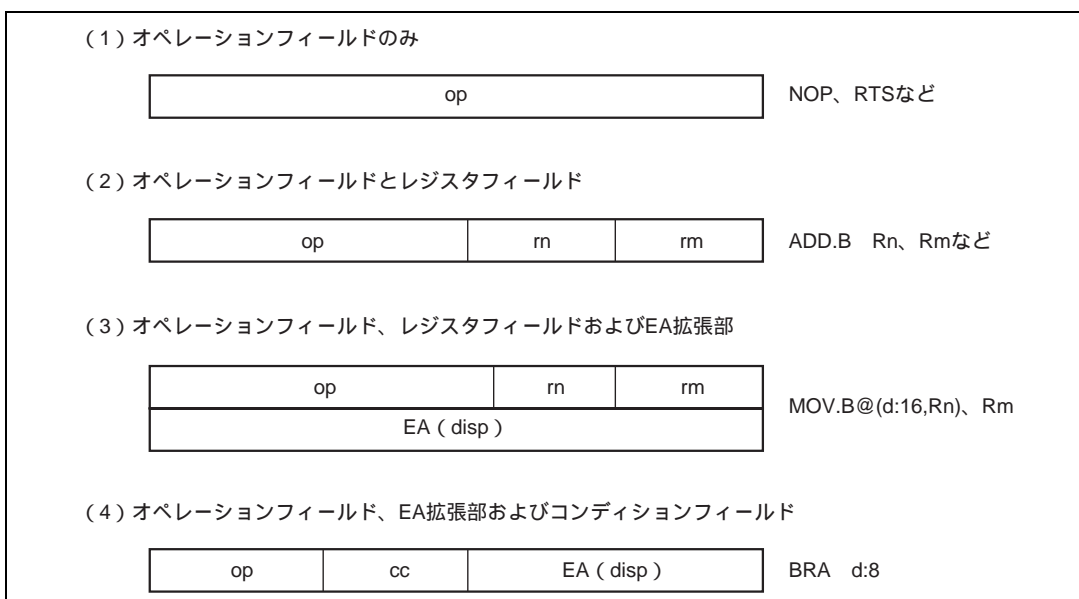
(1) オペレーションフィールドのみ

op

NOP、RTSなど

(2) オペレーションフィールドとレジスタフィールド

| op | rn | rm |
|---|---|---|

ADD.B Rn、Rmなど

(3) オペレーションフィールド、レジスタフィールドおよびEA拡張部

| op | rn | rm |
|---|---|---|
| EA (disp) | | |

MOV.B@(d:16,Rn)、Rm

(4) オペレーションフィールド、EA拡張部およびコンディションフィールド

| op | cc | EA (disp) |
|---|---|---|

BRA d:8